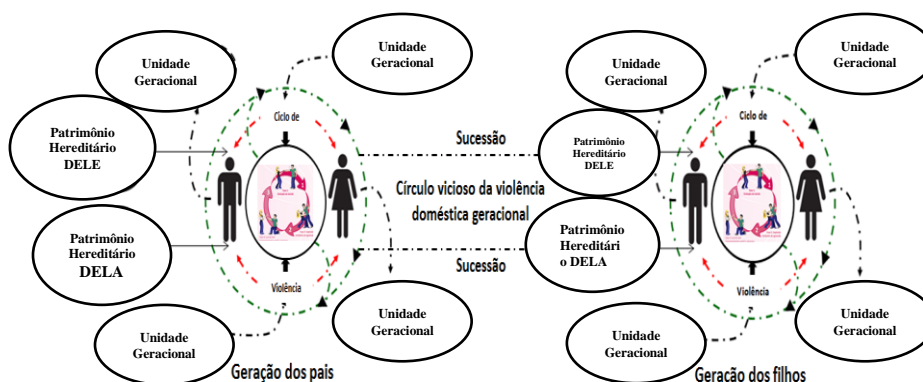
Unidade Geracional

Unidade Geracional

Patrimônio Hereditário DELE

Ciclo de

Violência

Patrimônio Hereditário DELA

Unidade Geracional

Unidade Geracional

Geração dos pais

Sucessão

Círculo vicioso da violência doméstica geracional

Sucessão

Unidade Geracional

Unidade Geracional

Patrimônio Hereditário DELE

Ciclo de

Violência

Patrimônio Hereditári o DELA

Unidade Geracional

Unidade Geracional

Geração dos filhos